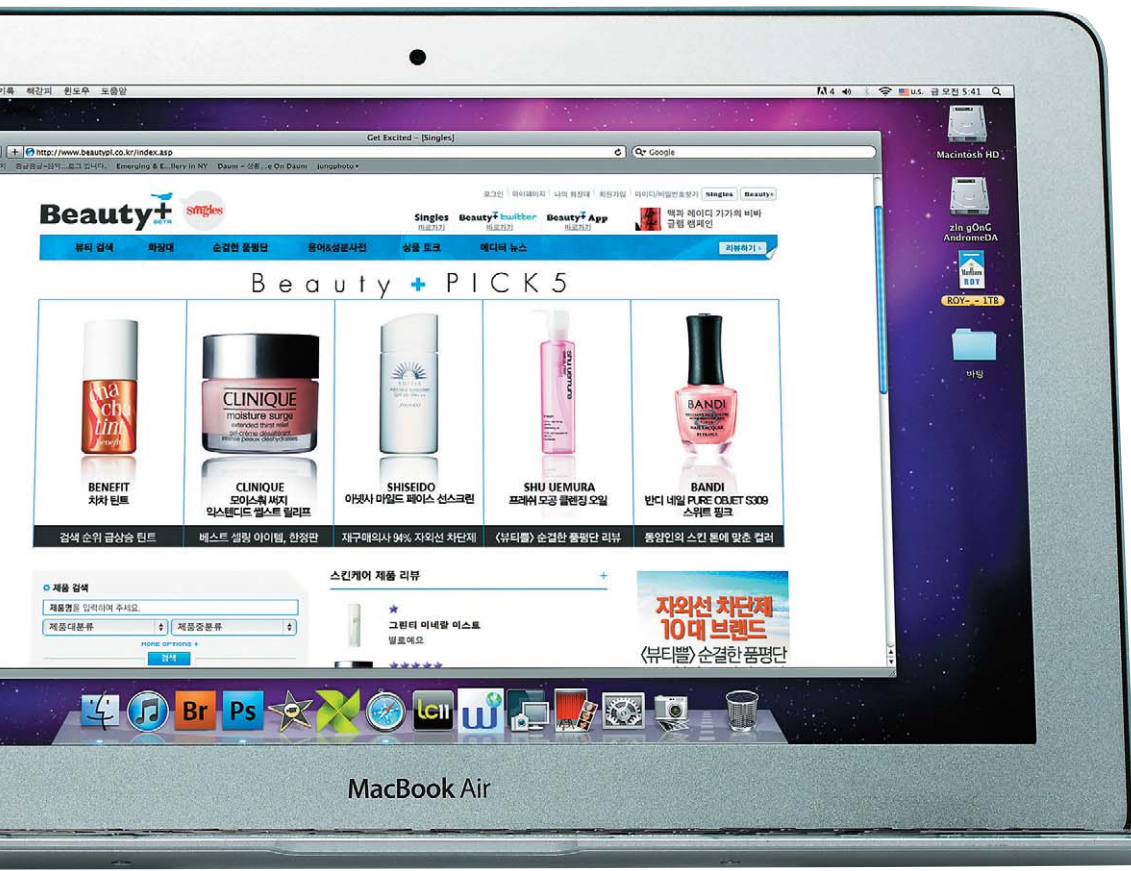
기록 책갈피 윈도우 도움말

U.S. 금 오전 5:41

Get Excited – [Singles]

http://www.beautypl.co.kr/index.asp

Google

Emerging & E...llery in NY Daum – 산호...e On Daum jungphoto

Macintosh HD

zin gOnG AndromeDA

ROY- – 1TB

바탕

로그인 | 마이페이지 | 나의 화장대 | 회원가입 | 아이디/비밀번호찾기 | Singles | Beauty+

Beauty+ BETA singles

Singles 바로가기 Beauty+ twitter 바로가기 Beauty+ App 바로가기

백과 레이디 가가의 비바 글램 캠페인

뷰티 검색 화장대 순결한 품평단 용어&성분사전 상품 토크 에디터 뉴스 리뷰하기

Beauty + PICK 5

BENEFIT
차차 틴트

CLINIQUE
모이스춰 써지 익스텐디드 썰스트 릴리프

SHISEIDO
아넷사 마일드 페이스 선스크린

SHU UEMURA
프레쉬 모공 클렌징 오일

BANDI
반디 네일 PURE OBJET S309 스위트 핑크

검색 순위 급상승 틴트 | 베스트 셀링 아이템, 한정판 | 재구매의사 94% 자외선 차단제 | 〈뷰티쁠〉 순결한 품평단 리뷰 | 동양인의 스킨 톤에 맞춘 컬러

제품 검색
제품명을 입력하여 주세요.
제품대분류
제품중분류
MORE OPTIONS
검색

스킨케어 제품 리뷰
그린티 미네랄 미스트
별로에요

자외선 차단제 10대 브랜드
〈뷰티쁠〉순결한 품평단

MacBook Air